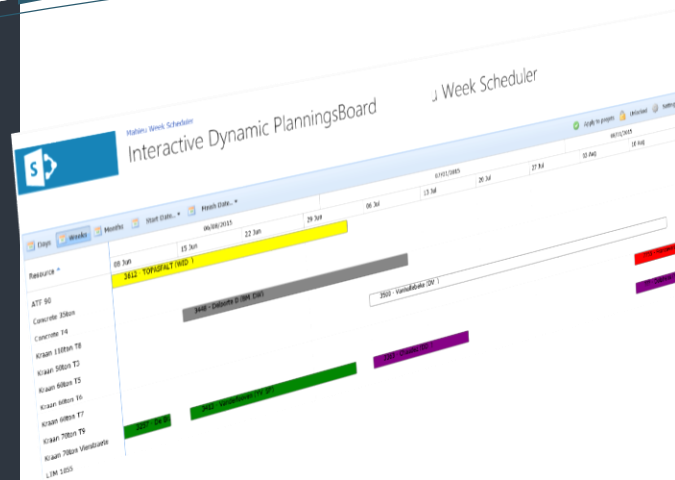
Mabeu Week Scheduler
Interactive Dynamic PlanningsBoard
J Week Scheduler

Apply to people
Unlocked
Settings

Days
Weeks
Months
Start Date
Finish Date

06/08/2015
07/07/2015
08/07/2015

08 Jun
15 Jun
22 Jun
29 Jun
06 Jul
13 Jul
20 Jul
27 Jul
03 Aug
10 Aug

Resource

ATF 90
Concrete 35ton
Concrete T4
Kraan 110ton T8
Kraan 50ton T3
Kraan 60ton T5
Kraan 60ton T6
Kraan 60ton T7
Kraan 70ton T9
Kraan 70ton Vlerdsuette
LTM 1055

2612 - TOFIGFALT | WID 1
3448 - Zeitsette 0 (84 DV)
3509 - Vamsfabeke (DV 1
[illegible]
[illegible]
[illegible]
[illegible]
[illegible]